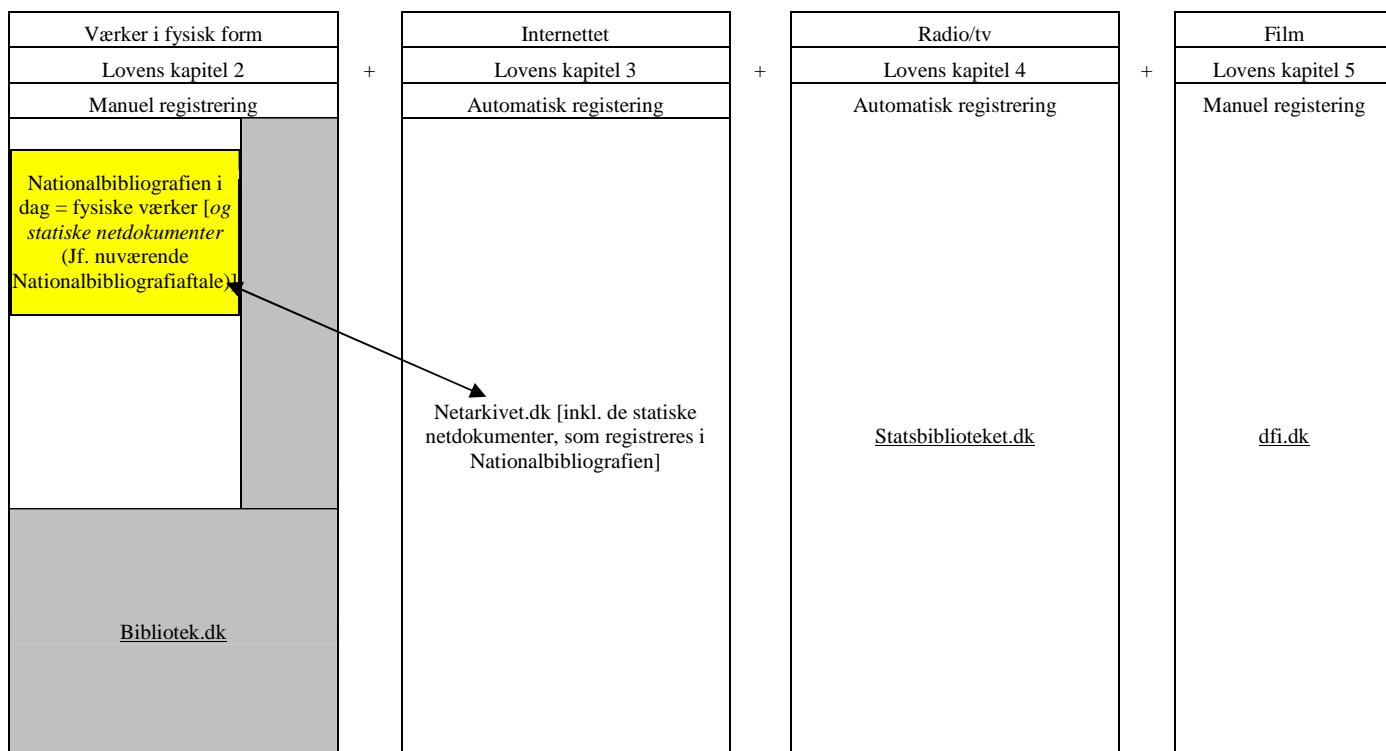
Værker i fysisk form
Lovens kapitel 2
Manuel registrering

Nationalbibliografien i dag = fysiske værker [og statiske netdokumenter (Jf. nuværende Nationalbibliografiaftale)]

Bibliotek.dk

+

Internettet
Lovens kapitel 3
Automatisk registering

Netarkivet.dk [inkl. de statiske netdokumenter, som registreres i Nationalbibliografien]

+

Radio/tv
Lovens kapitel 4
Automatisk registrering

Statsbiblioteket.dk

+

Film
Lovens kapitel 5
Manuel registering

dfi.dk